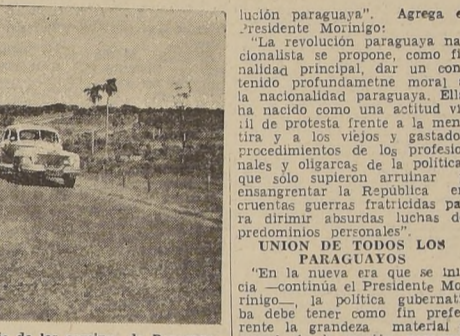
lución paraguaya". Agrega e
Presidente Morinigo:
"La revolución paraguaya na
cionalista se propone, como fi
nalidad principal, dar un con
tenido profundamente moral
la nacionalidad paraguaya. Ell
ha nacido como una actitud vi
ril de protesta frente a la men
tira y a los viejos y gastado
procedimientos de los profesio
nales y oligarcas de la política
que sólo supieron arruinar
ensangrentar la República e
cruentas guerras fratricidas pa
ra dirimir absurdas luchas d
predominios personales".

UNION DE TODOS LOS PARAGUAYOS

"En la nueva era que se ini
cia —continúa el Presidente Mo
rínigo—, la política gubernat
ba debe tener como fin prefe
rente la grandeza material

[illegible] de la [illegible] de P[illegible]